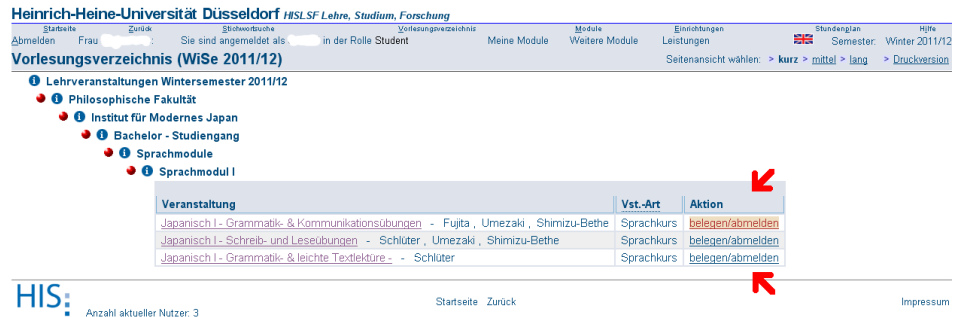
Heinrich-Heine-Universität Düsseldorf HISLSF Lehre, Studium, Forschung

Startseite Zurück Stichwortsuche Vorlesungsverzeichnis Module Einrichtungen Stundenplan Hilfe

Abmelden Frau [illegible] Sie sind angemeldet als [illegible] in der Rolle Student Meine Module Weitere Module Leistungen Semester: Winter 2011/12

Vorlesungsverzeichnis (WiSe 2011/12)

Seitenansicht wählen: > kurz > mittel > lang > Druckversion

Lehrveranstaltungen Wintersemester 2011/12

Philosophische Fakultät

Institut für Modernes Japan

Bachelor - Studiengang

Sprachmodule

Sprachmodul I

| Veranstaltung | Vst.-Art | Aktion |
|---|---|---|
| Japanisch I - Grammatik- & Kommunikationsübungen - Fujita , Umezaki , Shimizu-Bethe | Sprachkurs | belegen/abmelden |
| Japanisch I - Schreib- und Leseübungen - Schlüter , Umezaki , Shimizu-Bethe | Sprachkurs | belegen/abmelden |
| Japanisch I - Grammatik- & leichte Textlektüre - - Schlüter | Sprachkurs | belegen/abmelden |

HIS

Anzahl aktueller Nutzer: 3

Startseite Zurück

Impressum